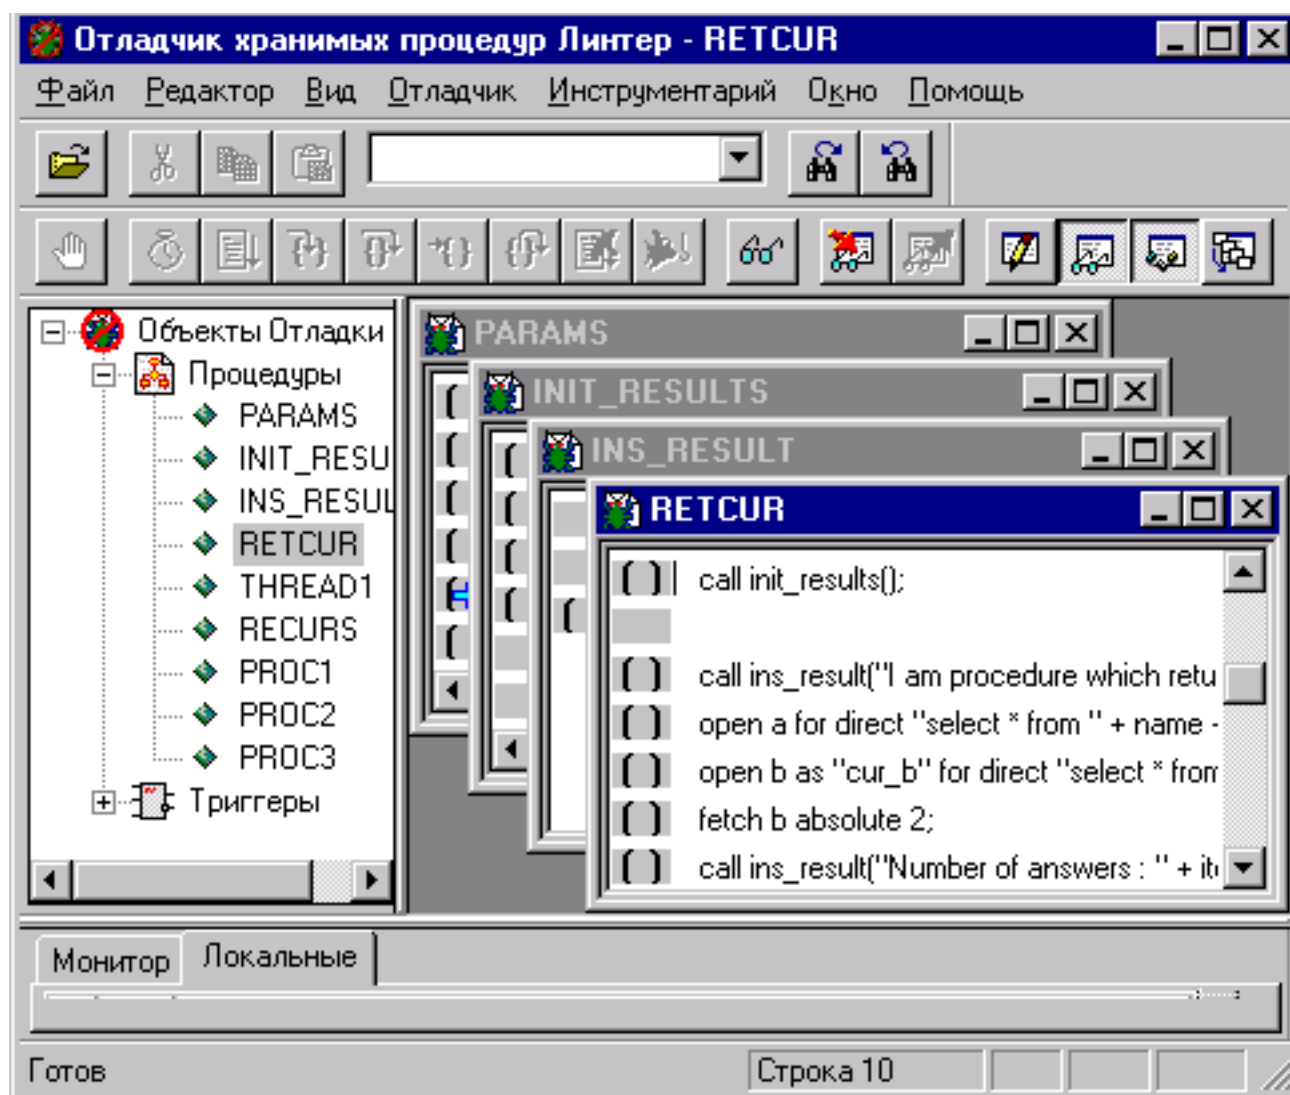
Отладчик хранимых процедур Линтер - RETCUR

Файл Редактор Вид Отладчик Инструментарий Окно Помощь

Объекты Отладки
Процедуры
PARAMS
INIT_RESU
INS_RESUL
RETCUR
THREAD1
RECURS
PROC1
PROC2
PROC3
Триггеры

PARAMS

INIT_RESULTS

INS_RESULT

RETCUR

call init_results();

call ins_result("I am procedure which retu
open a for direct "select * from " + name -
open b as "cur_b" for direct "select * from
fetch b absolute 2;
call ins_result("Number of answers : " + it

Монитор Локальные

Готов Строка 10